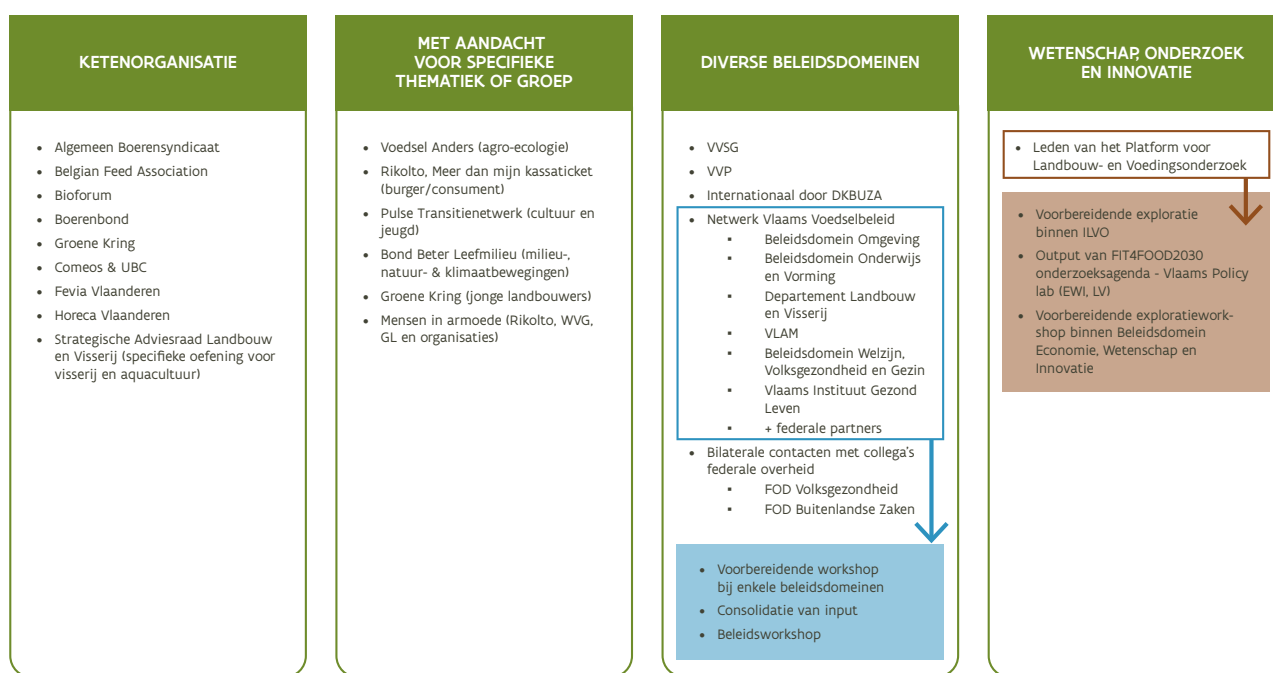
KETENORGANISATIE

- Algemeen Boerensyndicaat
- Belgian Feed Association
- Bioforum
- Boerenbond
- Groene Kring
- Comeos & UBC
- Fevia Vlaanderen
- Horeca Vlaanderen
- Strategische Adviesraad Landbouw en Visserij (specifieke oefening voor visserij en aquacultuur)

MET AANDACHT VOOR SPECIFIEKE THEMATIEK OF GROEP

- Voedsel Anders (agro-ecologie)
- Rikolto, Meer dan mijn kassaticket (burger/consument)
- Pulse Transitienetwerk (cultuur en jeugd)
- Bond Beter Leefmilieu (milieu-, natuur- & klimaatbewegingen)
- Groene Kring (jonge landbouwers)
- Mensen in armoede (Rikolto, WVG, GL en organisaties)

DIVERSE BELEIDSDOMEINEN

- VVSG
- VVP
- Internationaal door DKBUZA
- Netwerk Vlaams Voedselbeleid
  - Beleidsdomein Omgeving
  - Beleidsdomein Onderwijs en Vorming
  - Departement Landbouw en Visserij
  - VLAM
  - Beleidsdomein Welzijn, Volksgezondheid en Gezin
  - Vlaams Instituut Gezond Leven
  - + federale partners
- Bilaterale contacten met collega's federale overheid
  - FOD Volksgezondheid
  - FOD Buitenlandse Zaken

- Voorbereidende workshop bij enkele beleidsdomeinen
- Consolidatie van input
- Beleidsworkshop

WETENSCHAP, ONDERZOEK EN INNOVATIE

- Leden van het Platform voor Landbouw- en Voedingsonderzoek

- Voorbereidende exploratie binnen ILVO
- Output van FIT4FOOD2030 onderzoeksagenda - Vlaams Policy lab (EWI, LV)
- Voorbereidende exploratieworkshop binnen Beleidsdomein Economie, Wetenschap en Innovatie